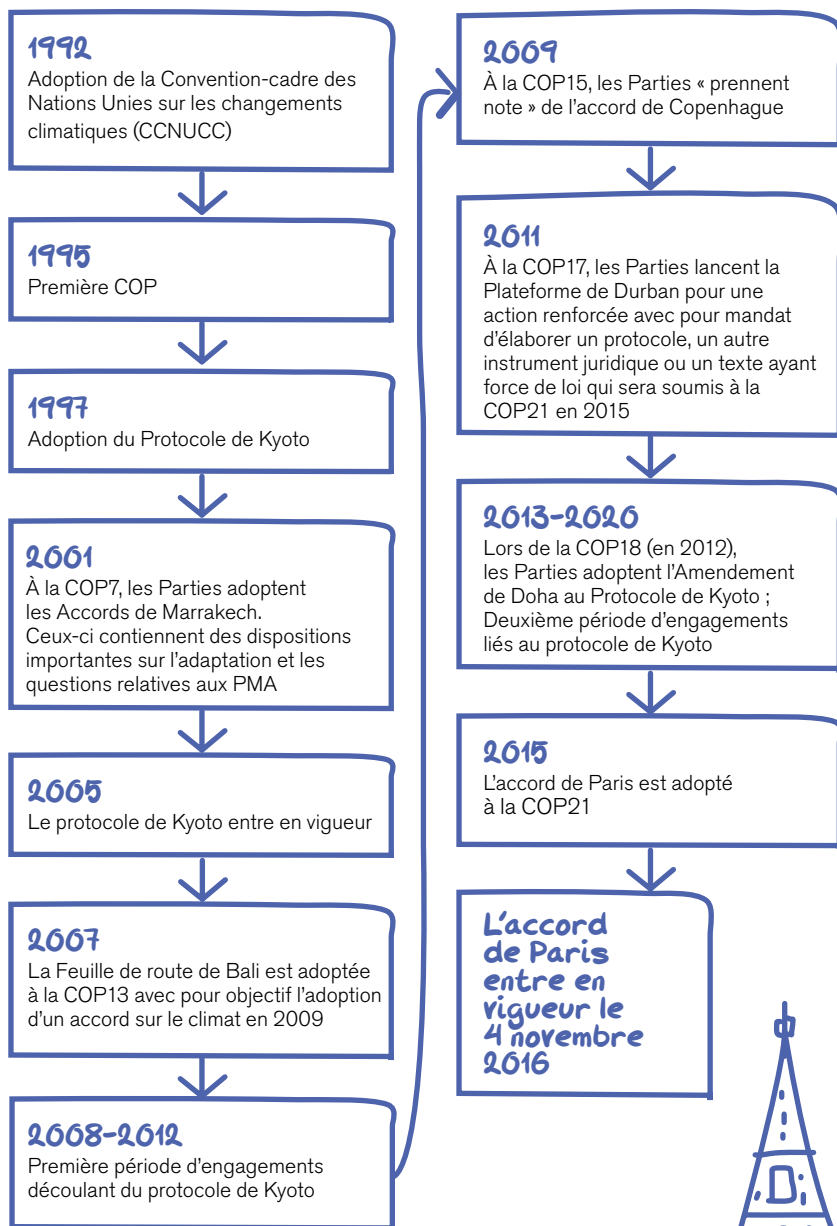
1992
Adoption de la Convention-cadre des Nations Unies sur les changements climatiques (CCNUCC)

1995
Première COP

1997
Adoption du Protocole de Kyoto

2001
À la COP7, les Parties adoptent les Accords de Marrakech. Ceux-ci contiennent des dispositions importantes sur l'adaptation et les questions relatives aux PMA

2005
Le protocole de Kyoto entre en vigueur

2007
La Feuille de route de Bali est adoptée à la COP13 avec pour objectif l'adoption d'un accord sur le climat en 2009

2008-2012
Première période d'engagements découlant du protocole de Kyoto

2009
À la COP15, les Parties « prennent note » de l'accord de Copenhague

2011
À la COP17, les Parties lancent la Plateforme de Durban pour une action renforcée avec pour mandat d'élaborer un protocole, un autre instrument juridique ou un texte ayant force de loi qui sera soumis à la COP21 en 2015

2013-2020
Lors de la COP18 (en 2012), les Parties adoptent l'Amendement de Doha au Protocole de Kyoto ; Deuxième période d'engagements liés au protocole de Kyoto

2015
L'accord de Paris est adopté à la COP21

L'accord de Paris entre en vigueur le 4 novembre 2016